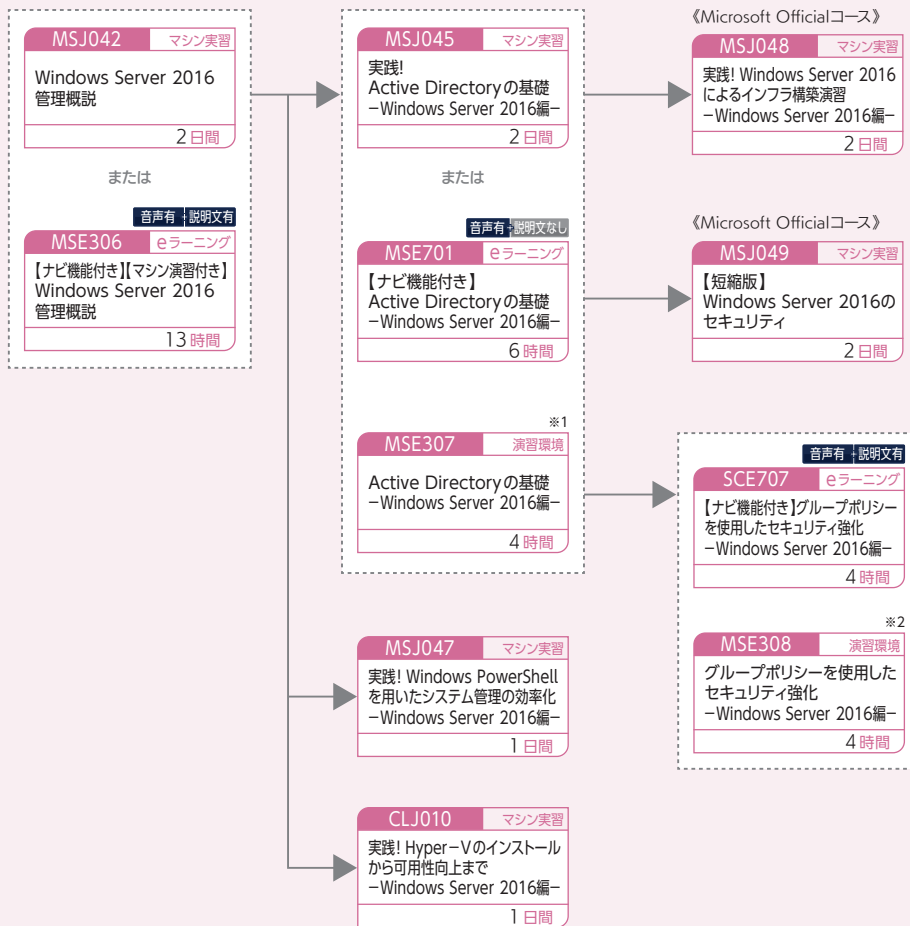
MSJ042 マシン実習
Windows Server 2016 管理概説
2日間

または

音声有 説明文有
MSE306 eラーニング
【ナビ機能付き】【マシン演習付き】 Windows Server 2016 管理概説
13時間

MSJ045 マシン実習
実践! Active Directoryの基礎 −Windows Server 2016編−
2日間

または

音声有 説明文なし
MSE701 eラーニング
【ナビ機能付き】 Active Directoryの基礎 −Windows Server 2016編−
6時間

※1
MSE307 演習環境
Active Directoryの基礎 −Windows Server 2016編−
4時間

MSJ047 マシン実習
実践! Windows PowerShellを用いたシステム管理の効率化 −Windows Server 2016編−
1日間

CLJ010 マシン実習
実践! Hyper−Vのインストールから可用性向上まで −Windows Server 2016編−
1日間

《Microsoft Officialコース》
MSJ048 マシン実習
実践! Windows Server 2016によるインフラ構築演習 −Windows Server 2016編−
2日間

《Microsoft Officialコース》
MSJ049 マシン実習
【短縮版】 Windows Server 2016のセキュリティ
2日間

音声有 説明文有
SCE707 eラーニング
【ナビ機能付き】グループポリシーを使用したセキュリティ強化 −Windows Server 2016編−
4時間

※2
MSE308 演習環境
グループポリシーを使用したセキュリティ強化 −Windows Server 2016編−
4時間